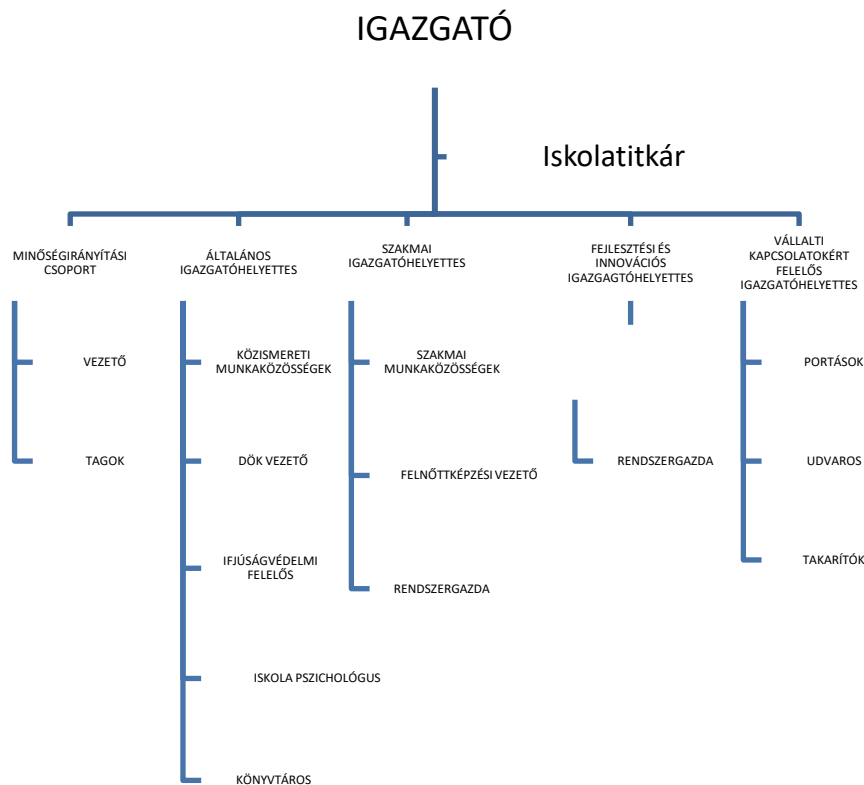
IGAZGATÓ

Iskolatitkár

MINŐSÉGIRÁNYÍTÁSI CSOPORT

VEZETŐ

TAGOK

ÁLTALÁNOS IGAZGATÓHELYETTES

KÖZISMERETI MUNKAKÖZÖSSÉGEK

DÖK VEZETŐ

IFJÚSÁGVÉDELMI FELELŐS

ISKOLA PSZICHOLÓGUS

KÖNYVTÁROS

SZAKMAI IGAZGATÓHELYETTES

SZAKMAI MUNKAKÖZÖSSÉGEK

FELNŐTTKÉPZÉSI VEZETŐ

RENDSZERGAZDA

FEJLESZTÉSI ÉS INNOVÁCIÓS IGAZGAGTÓHELYETTES

RENDSZERGAZDA

VÁLLALTI KAPCSOLATOKÉRT FELELŐS IGAZGATÓHELYETTES

PORTÁSOK

UDVAROS

TAKARÍTÓK